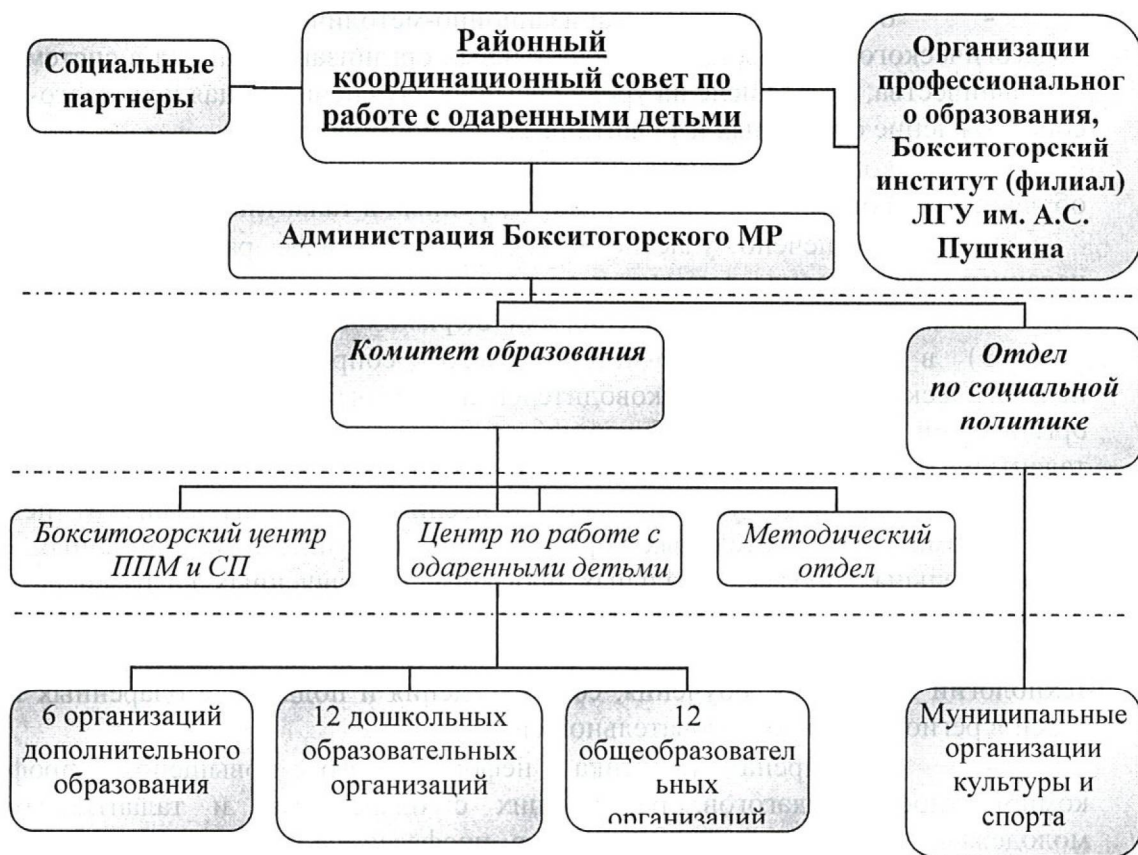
Социальные партнеры

Районный координационный совет по работе с одаренными детьми

Организации профессиональног о образования, Бокситогорский институт (филиал) ЛГУ им. А.С. Пушкина

Администрация Бокситогорского МР

Комитет образования

Отдел по социальной политике

Бокситогорский центр ППМ и СП

Центр по работе с одаренными детьми

Методический отдел

6 организаций дополнительного образования

12 дошкольных образовательных организаций

12 общеобразовател ьных организаций

Муниципальные организации культуры и спорта